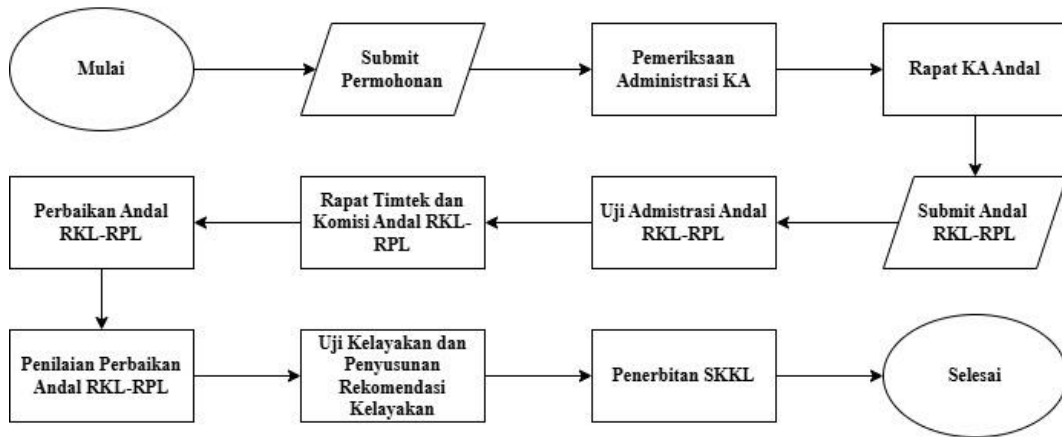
Mulai

Submit Permohonan

Pemeriksaan Administrasi KA

Rapat KA Andal

Submit Andal RKL-RPL

Uji Admistrasi Andal RKL-RPL

Rapat Timtek dan Komisi Andal RKL-RPL

Perbaikan Andal RKL-RPL

Penilaian Perbaikan Andal RKL-RPL

Uji Kelayakan dan Penyusunan Rekomendasi Kelayakan

Penerbitan SKKL

Selesai